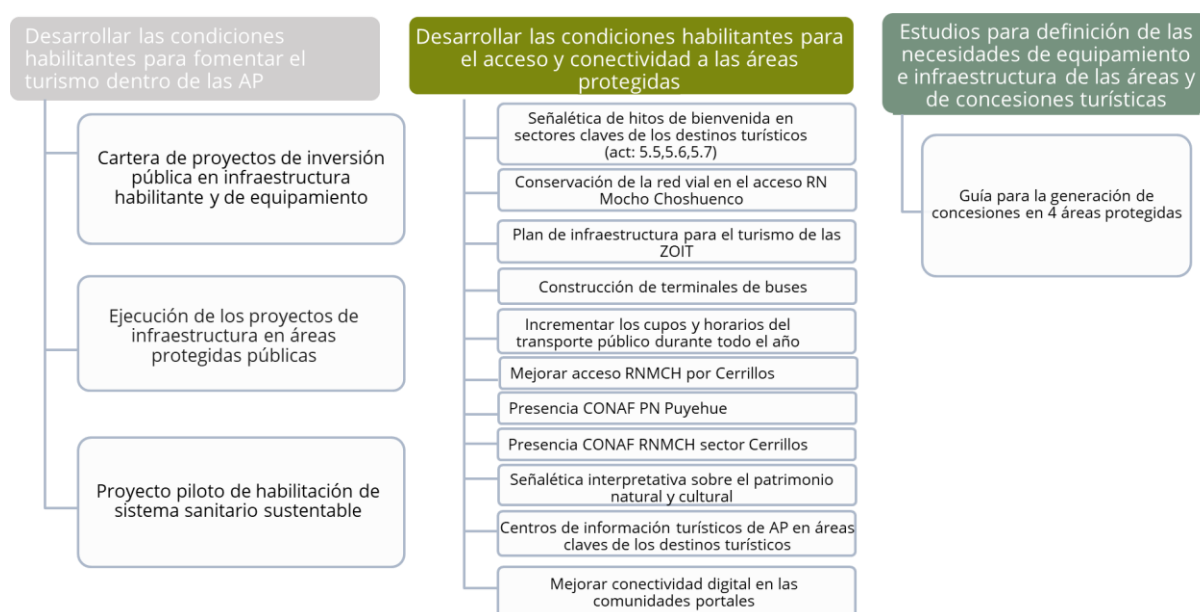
Desarrollar las condiciones habilitantes para fomentar el turismo dentro de las AP

Cartera de proyectos de inversión pública en infraestructura habilitante y de equipamiento

Ejecución de los proyectos de infraestructura en áreas protegidas públicas

Proyecto piloto de habilitación de sistema sanitario sustentable

Desarrollar las condiciones habilitantes para el acceso y conectividad a las áreas protegidas

Señalética de hitos de bienvenida en sectores claves de los destinos turísticos (act: 5.5,5.6,5.7)

Conservación de la red vial en el acceso RN Mocho Choshuenco

Plan de infraestructura para el turismo de las ZOIT

Construcción de terminales de buses

Incrementar los cupos y horarios del transporte público durante todo el año

Mejorar acceso RNMCH por Cerrillos

Presencia CONAF PN Puyehue

Presencia CONAF RNMCH sector Cerrillos

Señalética interpretativa sobre el patrimonio natural y cultural

Centros de información turísticos de AP en áreas claves de los destinos turísticos

Mejorar conectividad digital en las comunidades portales

Estudios para definición de las necesidades de equipamiento e infraestructura de las áreas y de concesiones turísticas

Guía para la generación de concesiones en 4 áreas protegidas